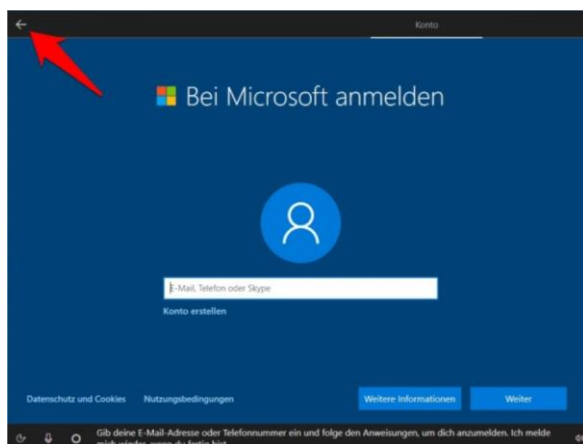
←

Konto

Bei Microsoft anmelden

E-Mail, Telefon oder Skype

Konto erstellen

Datenschutz und Cookies

Nutzungsbedingungen

Weitere Informationen

Weiter

Gib deine E-Mail-Adresse oder Telefonnummer ein und folge den Anweisungen, um dich anzumelden. Ich melde mich wieder, wenn du fertig bist.